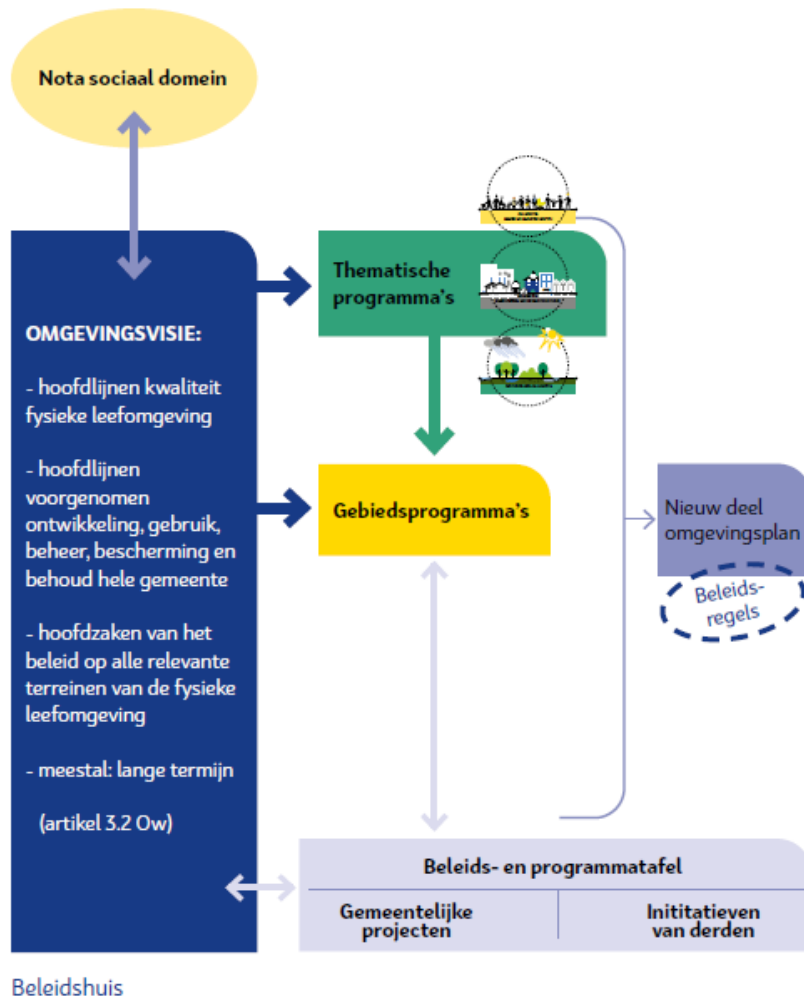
Nota sociaal domein

OMGEVINGSVISIE:

- hoofdlijnen kwaliteit fysieke leefomgeving

- hoofdlijnen voorgenomen ontwikkeling, gebruik, beheer, bescherming en behoud hele gemeente

- hoofdzaken van het beleid op alle relevante terreinen van de fysieke leefomgeving

- meestal: lange termijn

(artikel 3.2 Ow)

Thematische programma's

Gebiedsprogramma's

Nieuw deel omgevingsplan

Beleids-regels

Beleids- en programmatafel

Gemeentelijke projecten

Inititatieven van derden

Beleidshuis